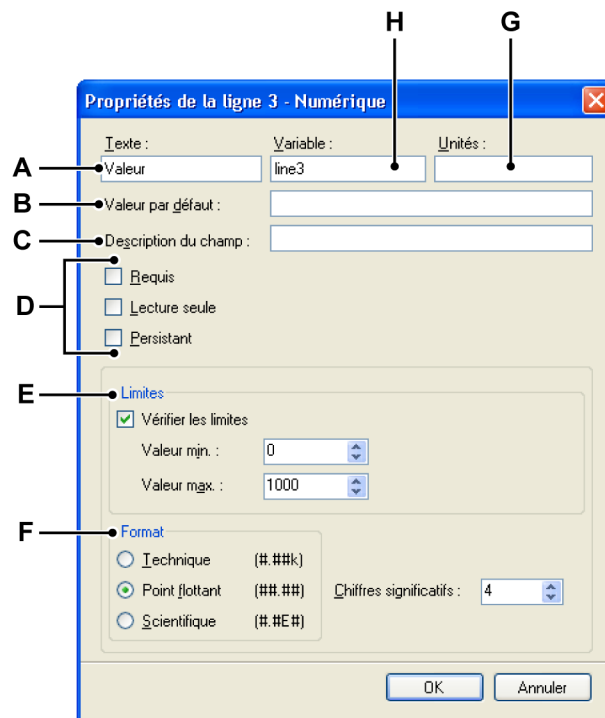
H G

Propriétés de la ligne 3 - Numérique

Texte : Variable : Unités :

A Valeur line3

B Valeur par défaut :

C Description du champ :

D

Requis

Lecture seule

Persistant

E Limites

Vérifier les limites

Valeur min. : 0

Valeur max. : 1000

F Format

Technique (#.##k)

Point flottant (##.##)

Scientifique (#.#E#)

Chiffres significatifs : 4

OK Annuler